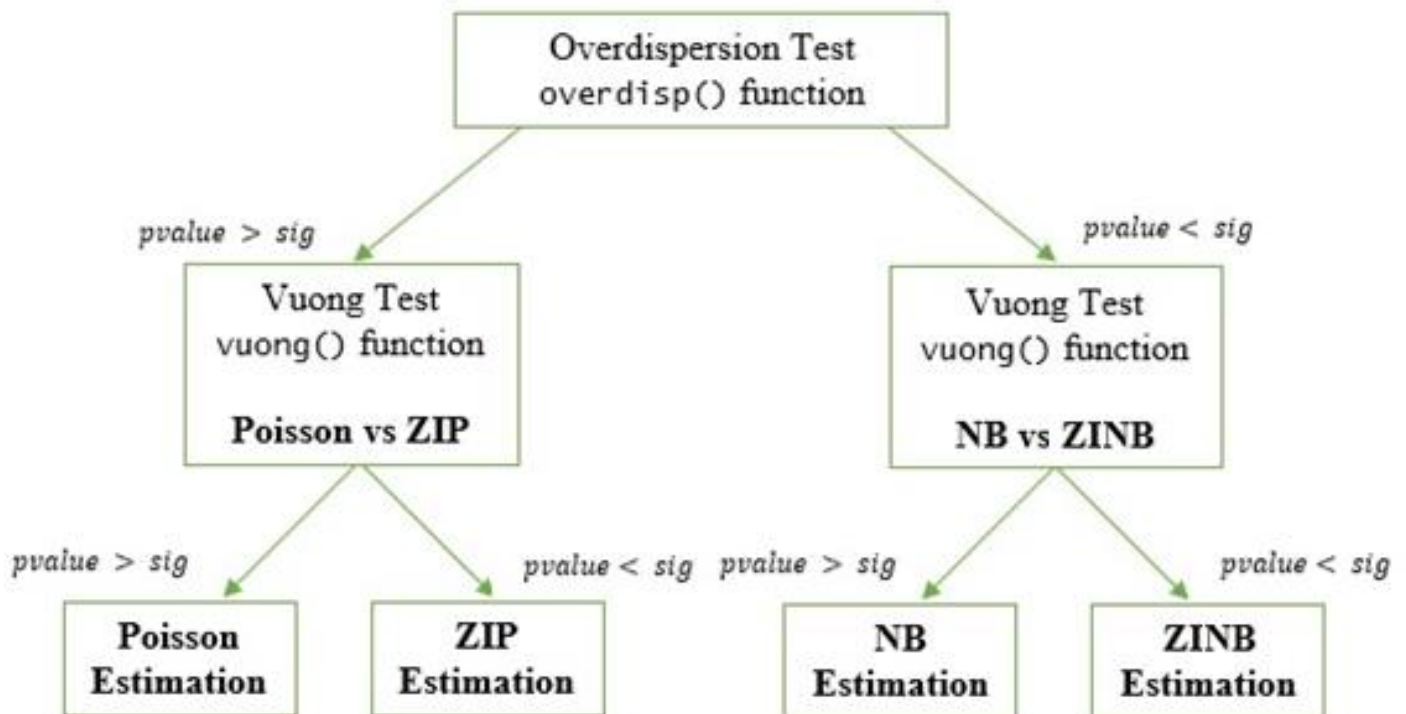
Overdispersion Test
overdisp() function

pvalue > sig

pvalue < sig

Vuong Test
vuong() function

Poisson vs ZIP

Vuong Test
vuong() function

NB vs ZINB

pvalue > sig

pvalue < sig

pvalue > sig

pvalue < sig

Poisson Estimation

ZIP Estimation

NB Estimation

ZINB Estimation